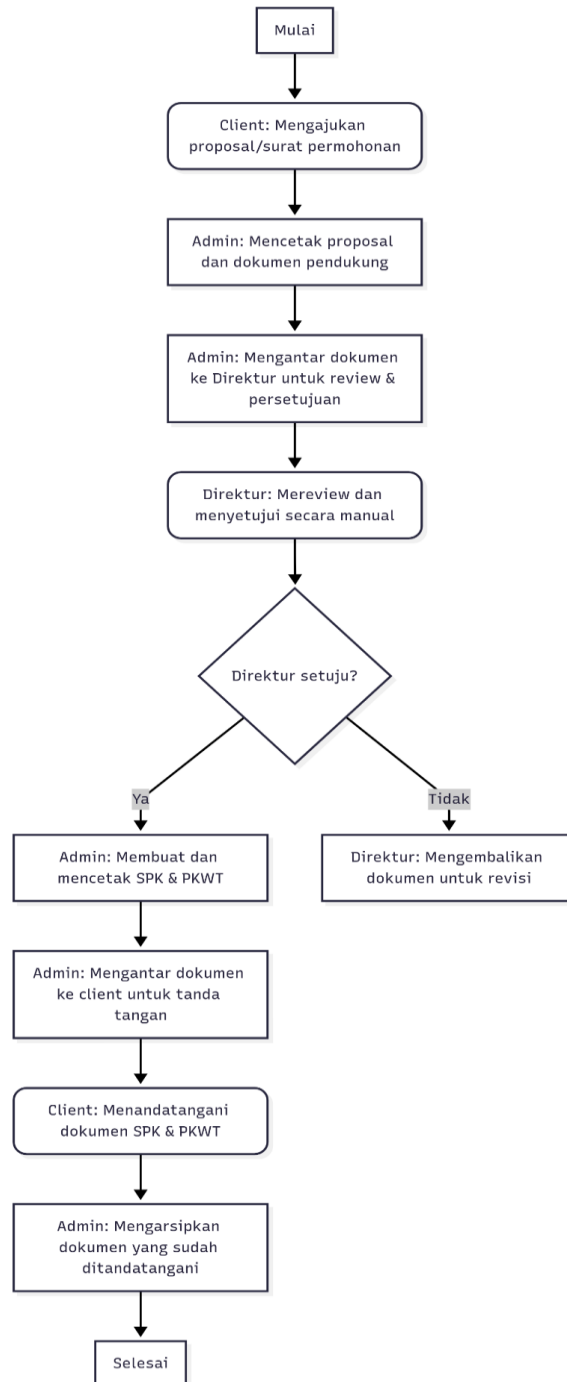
Mulai

Client: Mengajukan proposal/surat permohonan

Admin: Mencetak proposal dan dokumen pendukung

Admin: Mengantar dokumen ke Direktur untuk review & persetujuan

Direktur: Mereview dan menyetujui secara manual

Direktur setuju?

Ya

Tidak

Admin: Membuat dan mencetak SPK & PKWT

Direktur: Mengembalikan dokumen untuk revisi

Admin: Mengantar dokumen ke client untuk tanda tangan

Client: Menandatangani dokumen SPK & PKWT

Admin: Mengarsipkan dokumen yang sudah ditandatangani

Selesai